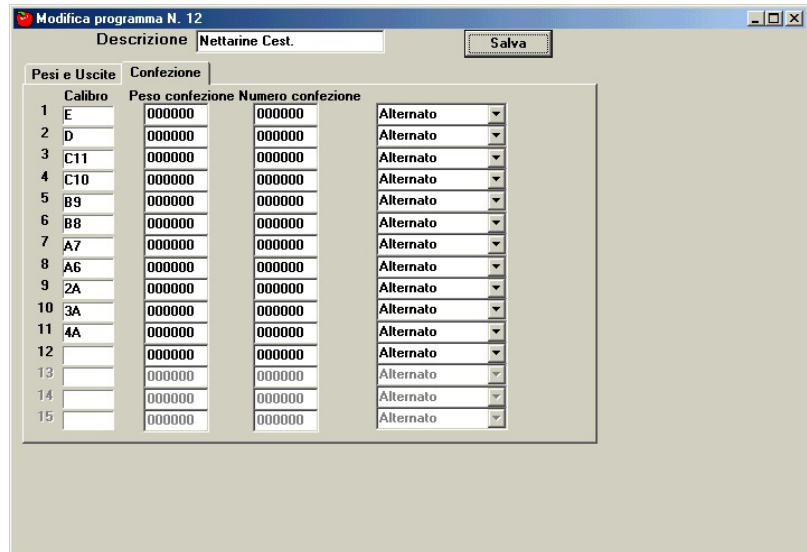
Modifica programma N. 12

Descrizione Nettarine Cest.

Salva

Pesi e Uscite | Confezione

| | Calibro | Peso confezione | Numero confezione | |
|---|---|---|---|---|
| 1 | E | 000000 | 000000 | Alternato |
| 2 | D | 000000 | 000000 | Alternato |
| 3 | C11 | 000000 | 000000 | Alternato |
| 4 | C10 | 000000 | 000000 | Alternato |
| 5 | B9 | 000000 | 000000 | Alternato |
| 6 | B8 | 000000 | 000000 | Alternato |
| 7 | A7 | 000000 | 000000 | Alternato |
| 8 | A6 | 000000 | 000000 | Alternato |
| 9 | 2A | 000000 | 000000 | Alternato |
| 10 | 3A | 000000 | 000000 | Alternato |
| 11 | 4A | 000000 | 000000 | Alternato |
| 12 | | 000000 | 000000 | Alternato |
| 13 | | 000000 | 000000 | Alternato |
| 14 | | 000000 | 000000 | Alternato |
| 15 | | 000000 | 000000 | Alternato |